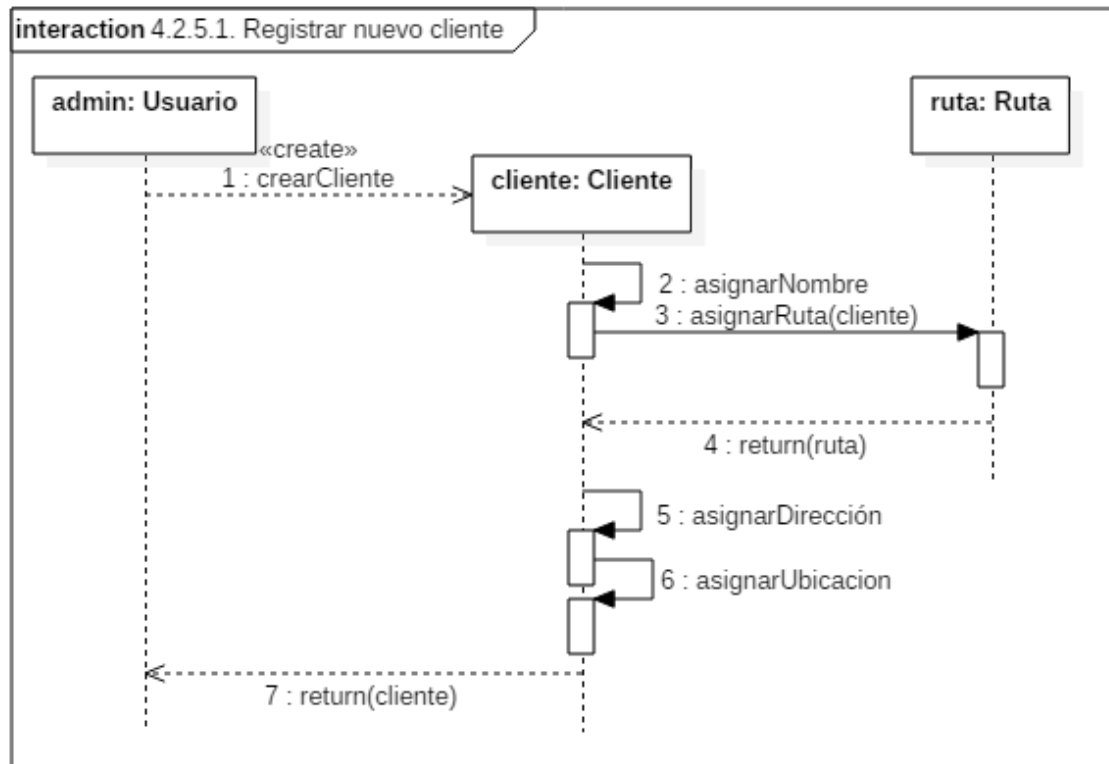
interaction 4.2.5.1. Registrar nuevo cliente

admin: Usuario

ruta: Ruta

«create»
1 : crearCliente

cliente: Cliente

2 : asignarNombre

3 : asignarRuta(cliente)

4 : return(ruta)

5 : asignarDirección

6 : asignarUbicacion

7 : return(cliente)